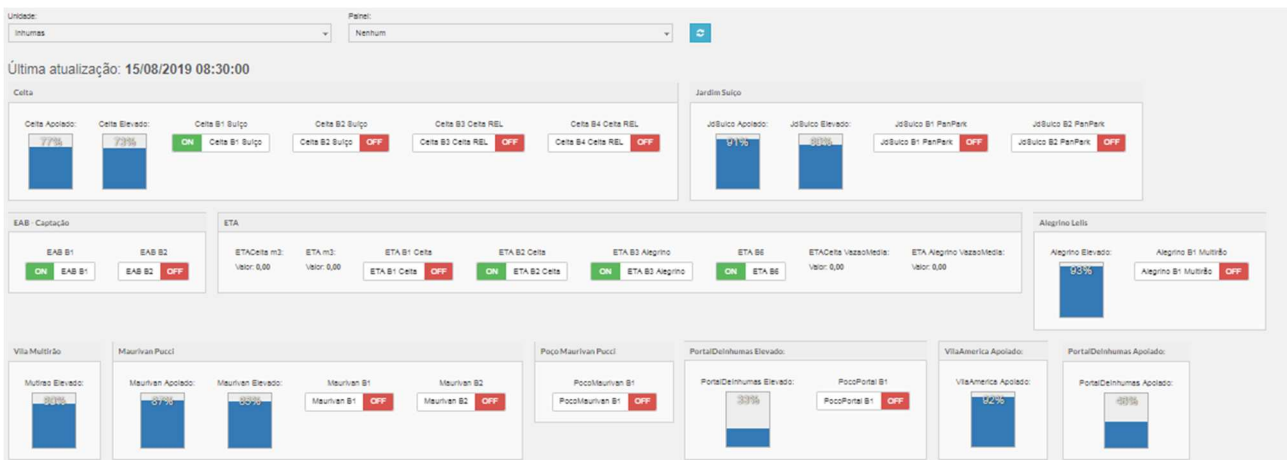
Unidade:
Inhumas

Painel:
Nenhum

Última atualização: 15/08/2019 08:30:00

Celta

Celta Apoiado:
77%

Celta Elevado:
73%

Celta B1 Sulço
ON Celta B1 Sulço

Celta B2 Sulço
Celta B2 Sulço OFF

Celta B3 Celta REL
Celta B3 Celta REL OFF

Celta B4 Celta REL
Celta B4 Celta REL OFF

Jardim Sulço

JdSulco Apoiado:
91%

JdSulco Elevado:
88%

JdSulco B1 PanPark
JdSulco B1 PanPark OFF

JdSulco B2 PanPark
JdSulco B2 PanPark OFF

EAB - Captação

EAB B1
ON EAB B1

EAB B2
EAB B2 OFF

ETA

ETACelta m3:
Valor: 0,00

ETA m3:
Valor: 0,00

ETA B1 Celta
ETA B1 Celta OFF

ETA B2 Celta
ON ETA B2 Celta

ETA B3 Alegrino
ON ETA B3 Alegrino

ETA B6
ON ETA B6

ETACelta VazaoMedia:
Valor: 0,00

ETA Alegrino VazaoMedia:
Valor: 0,00

Alegrino Lelis

Alegrino Elevado:
93%

Alegrino B1 Multirão
Alegrino B1 Multirão OFF

Vila Multirão

Mutirao Elevado:
90%

Maurivan Pucci

Maurivan Apoiado:
87%

Maurivan Elevado:
89%

Maurivan B1
Maurivan B1 OFF

Maurivan B2
Maurivan B2 OFF

Poço Maurivan Pucci

PocoMaurivan B1
PocoMaurivan B1 OFF

PortalDeInhumas Elevado:

PortalDeInhumas Elevado:
33%

PocoPortal B1
PocoPortal B1 OFF

VilaAmerica Apoiado:

VilaAmerica Apoiado:
92%

PortalDeInhumas Apoiado:

PortalDeInhumas Apoiado:
48%